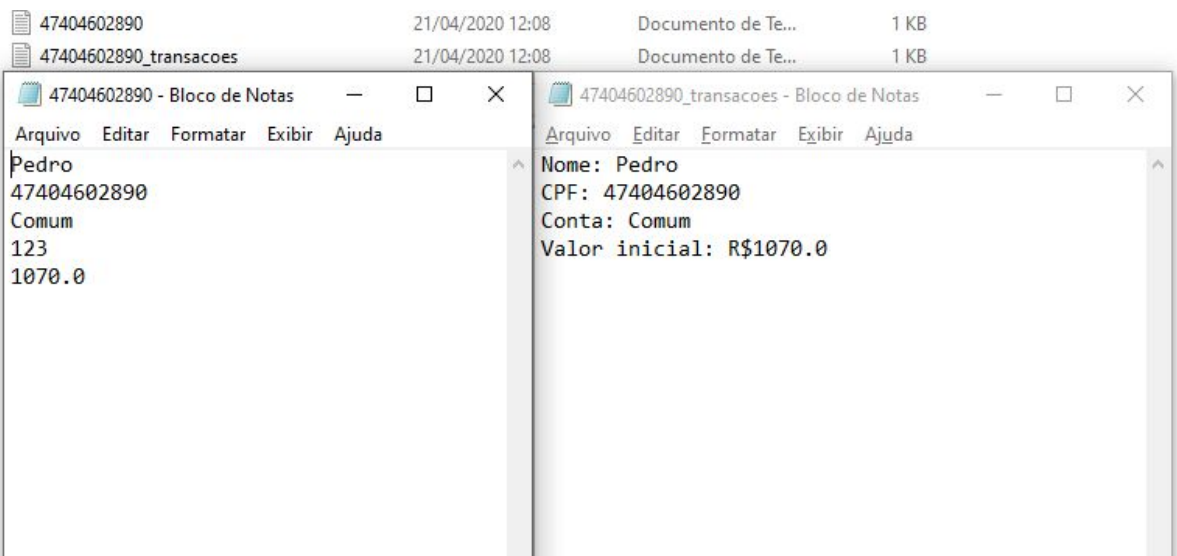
47404602890 21/04/2020 12:08 Documento de Te... 1 KB
47404602890_transacoes 21/04/2020 12:08 Documento de Te... 1 KB

47404602890 - Bloco de Notas

Arquivo Editar Formatar Exibir Ajuda

Pedro
47404602890
Comum
123
1070.0

47404602890_transacoes - Bloco de Notas

Arquivo Editar Formatar Exibir Ajuda

Nome: Pedro
CPF: 47404602890
Conta: Comum
Valor inicial: R$1070.0